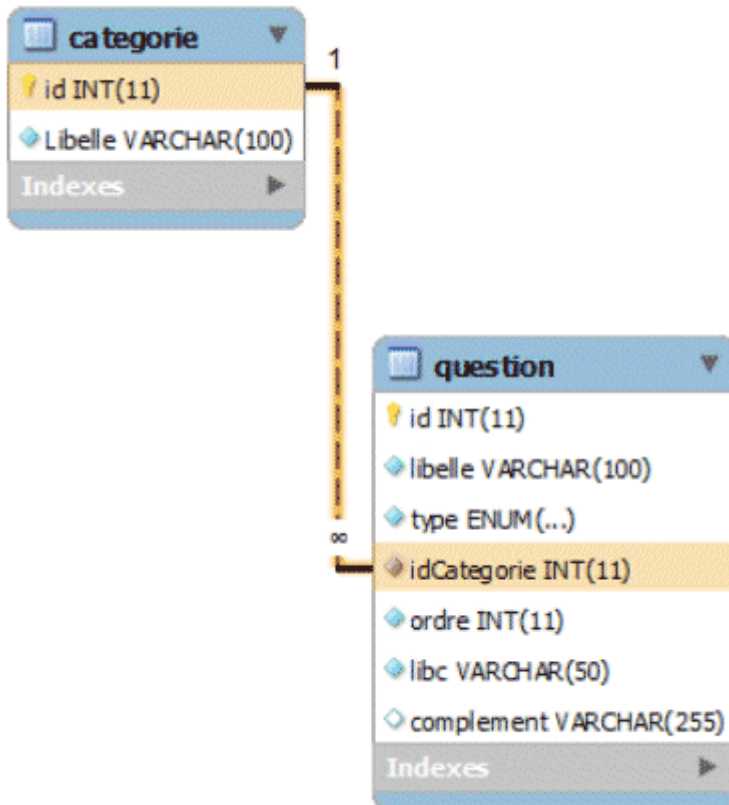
categorie

id INT(11)

Libelle VARCHAR(100)

Indexes

1

∞

question

id INT(11)

libelle VARCHAR(100)

type ENUM(...)

idCategorie INT(11)

ordre INT(11)

libc VARCHAR(50)

complement VARCHAR(255)

Indexes